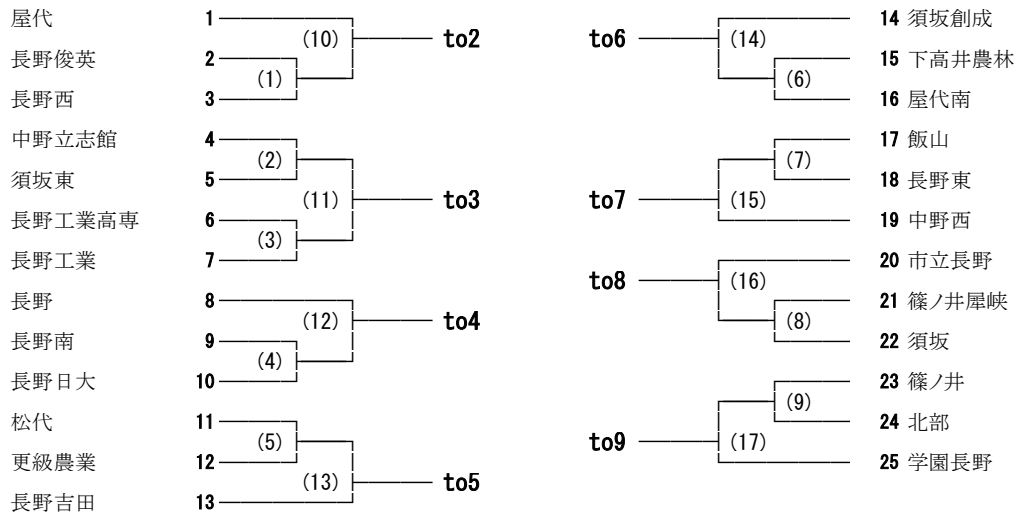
屋代 1
長野俊英 2
長野西 3
(1)
(10) to2
中野立志館 4
須坂東 5
(2)
長野工業高専 6
長野工業 7
(3)
(11) to3
長野 8
長野南 9
長野日大 10
(4)
(12) to4
松代 11
更級農業 12
(5)
長野吉田 13
(13) to5

to6 (14)
14 須坂創成
15 下高井農林
16 屋代南
(6)
17 飯山
18 長野東
(7)
to7 (15)
19 中野西
to8 (16)
20 市立長野
21 篠ノ井犀峡
22 須坂
(8)
23 篠ノ井
24 北部
(9)
to9 (17)
25 学園長野